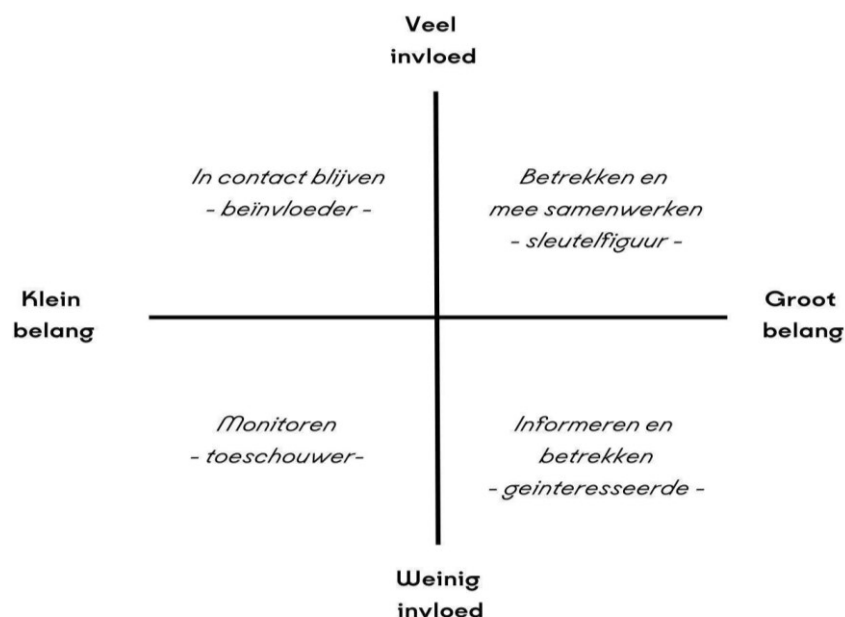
Veel invloed

In contact blijven
- beïnvloeder -

Betrekken en mee samenwerken
- sleutelfiguur -

Klein belang

Groot belang

Monitoren
- toeschouwer-

Informeren en betrekken
- geinteresseerde -

Weinig invloed